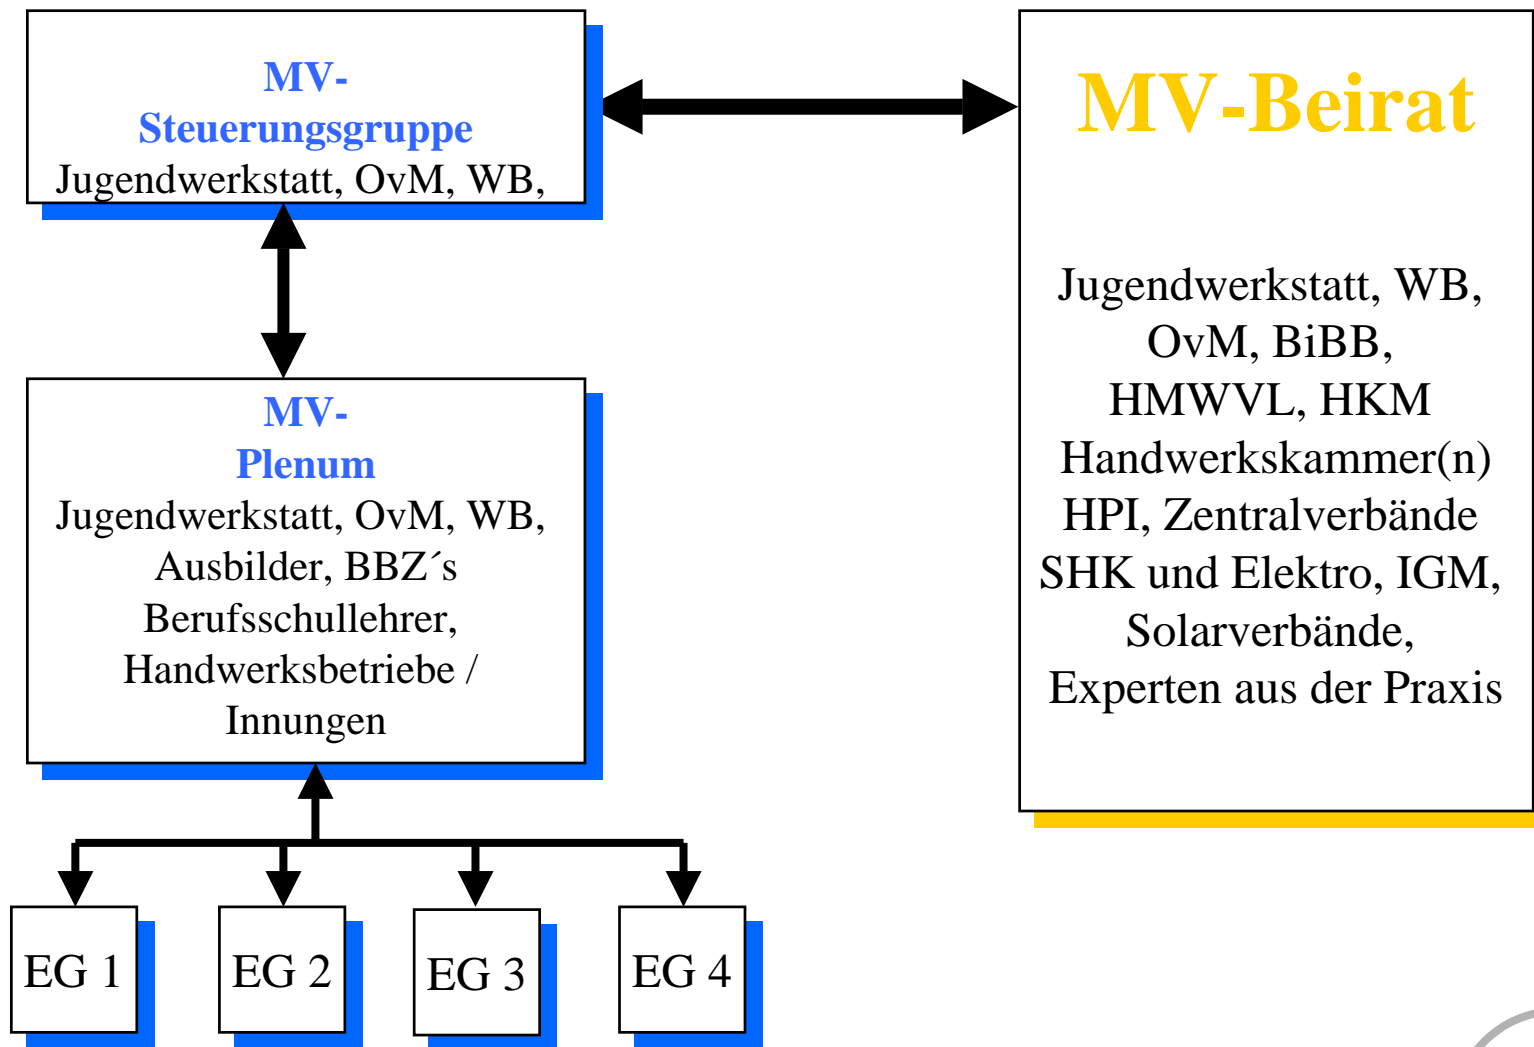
MV-Steuerungsgruppe
Jugendwerkstatt, OvM, WB,

MV-Beirat

Jugendwerkstatt, WB, OvM, BiBB, HMWVL, HKM Handwerkskammer(n) HPI, Zentralverbände SHK und Elektro, IGM, Solarverbände, Experten aus der Praxis

MV-Plenum
Jugendwerkstatt, OvM, WB, Ausbilder, BBZ´s Berufsschullehrer, Handwerksbetriebe / Innungen

EG 1

EG 2

EG 3

EG 4